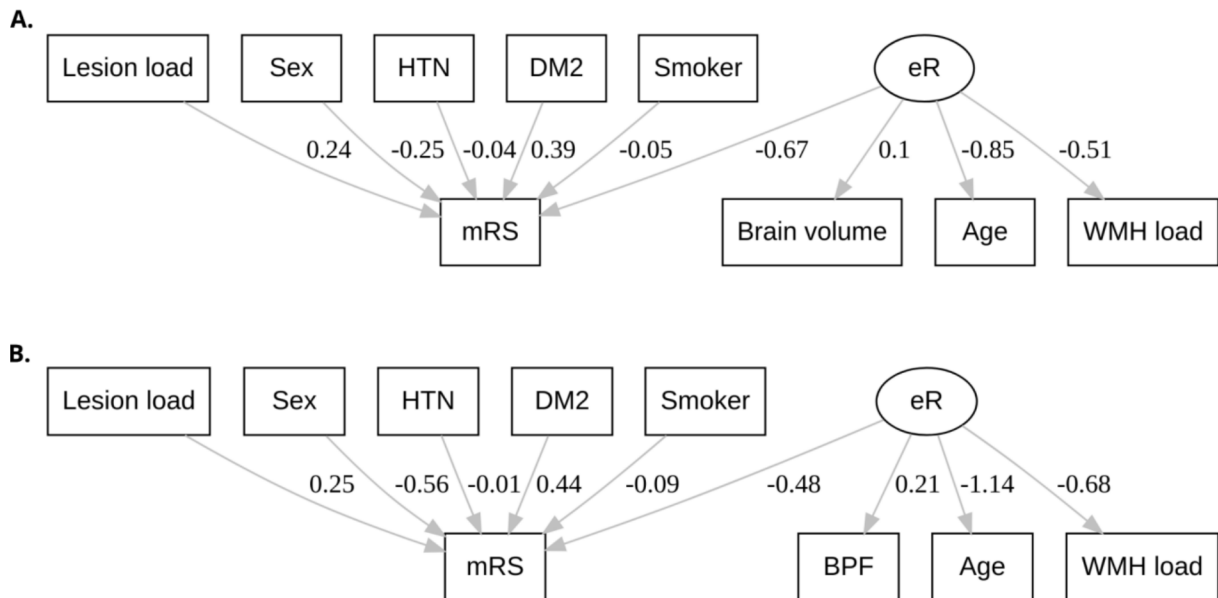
A.

Lesion load

Sex

HTN

DM2

Smoker

eR

0.24

-0.25

-0.04

0.39

-0.05

-0.67

0.1

-0.85

-0.51

mRS

Brain volume

Age

WMH load

B.

Lesion load

Sex

HTN

DM2

Smoker

eR

0.25

-0.56

-0.01

0.44

-0.09

-0.48

0.21

-1.14

-0.68

mRS

BPF

Age

WMH load